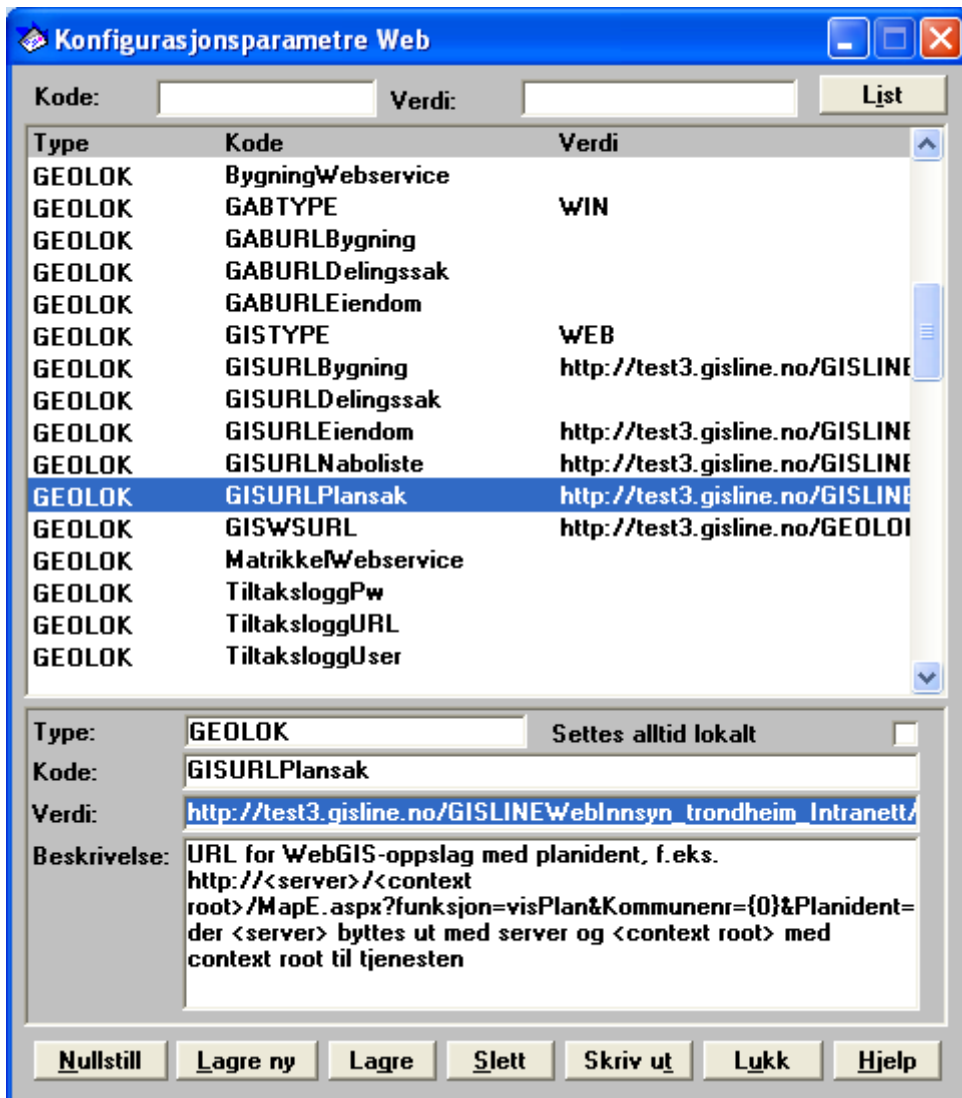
Konfigurasjonsparametre Web

Kode: Verdi: List

| Type | Kode | Verdi |
|---|---|---|
| GEOLOK | BygningWebservice | |
| GEOLOK | GABTYPE | WIN |
| GEOLOK | GABURLBygning | |
| GEOLOK | GABURLDelingssak | |
| GEOLOK | GABURLEiendom | |
| GEOLOK | GISTYPE | WEB |
| GEOLOK | GISURLBygning | http://test3.gisline.no/GISLINE |
| GEOLOK | GISURLDelingssak | |
| GEOLOK | GISURLEiendom | http://test3.gisline.no/GISLINE |
| GEOLOK | GISURLNaboliste | http://test3.gisline.no/GISLINE |
| GEOLOK | GISURLPlansak | http://test3.gisline.no/GISLINE |
| GEOLOK | GISWSURL | http://test3.gisline.no/GEOLOI |
| GEOLOK | MatrikkelWebservice | |
| GEOLOK | TiltaksloggPw | |
| GEOLOK | TiltaksloggURL | |
| GEOLOK | TiltaksloggUser | |

Type: GEOLOK Settes alltid lokalt
Kode: GISURLPlansak
Verdi: http://test3.gisline.no/GISLINEWebInnsyn_trondheim_Intranett/
Beskrivelse: URL for WebGIS-oppslag med planident, f.eks. http://<server>/<context root>/MapE.aspx?funksjon=visPlan&Kommunenr={0}&Planident= der <server> byttes ut med server og <context root> med context root til tjenesten

Nullstill Lagre ny Lagre Slett Skriv ut Lukk Hjelp